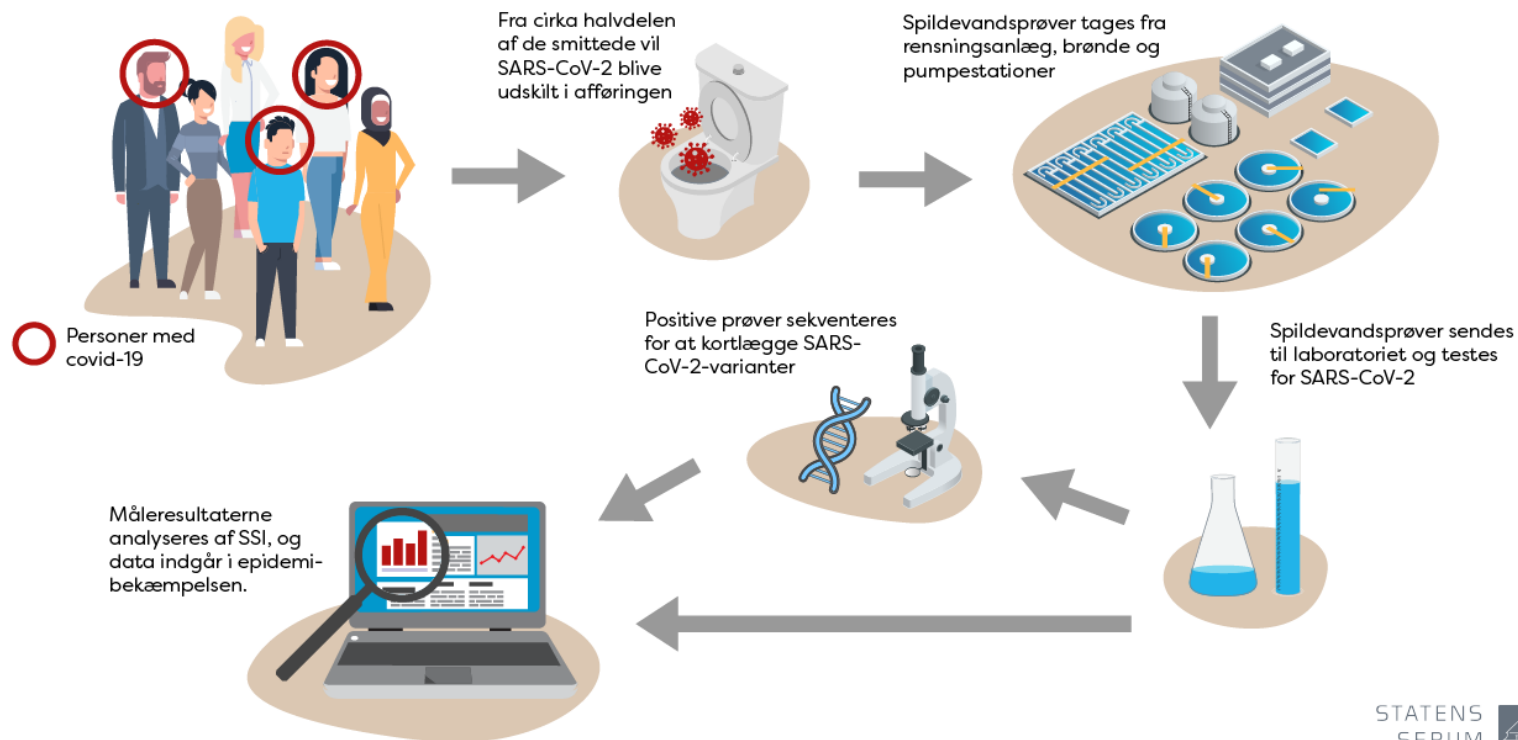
Fra cirka halvdelen af de smittede vil SARS-CoV-2 blive udskilt i afføringen

Spildevandsprøver tages fra rensningsanlæg, brønde og pumpestationer

Personer med covid-19

Positive prøver sekventeres for at kortlægge SARS-CoV-2-varianter

Spildevandsprøver sendes til laboratoriet og testes for SARS-CoV-2

Måleresultaterne analyseres af SSI, og data indgår i epidemibekæmpelsen.

STATENS
SERUM